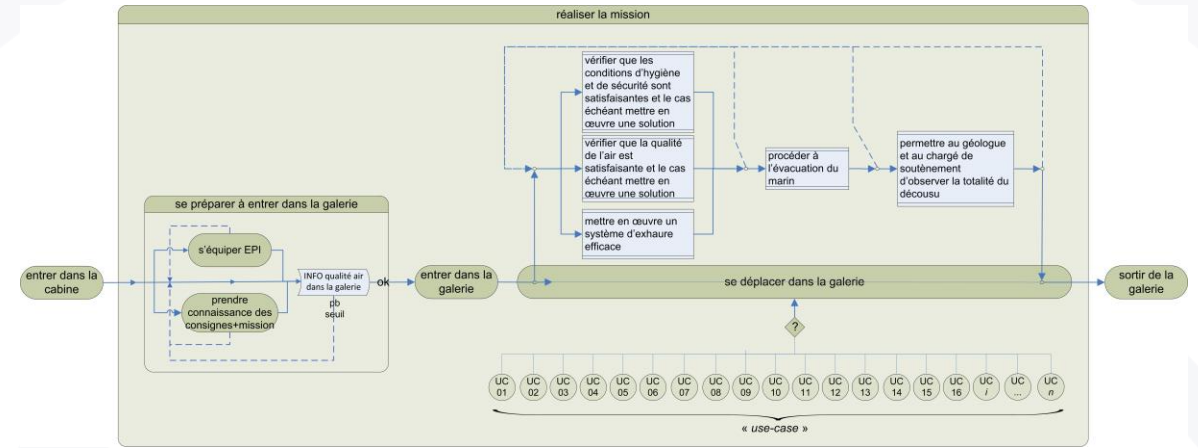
réaliser la mission

vérifier que les conditions d'hygiène et de sécurité sont satisfaisantes et le cas échéant mettre en œuvre une solution

vérifier que la qualité de l'air est satisfaisante et le cas échéant mettre en œuvre une solution

mettre en œuvre un système d'exhaure efficace

procéder à l'évacuation du marin

permettre au géologue et au chargé de soutènement d'observer la totalité du décousu

se préparer à entrer dans la galerie

s'équiper EPI

prendre connaissance des consignes+mission

INFO qualité air dans la galerie

pb seuil

ok

entrer dans la cabine

entrer dans la galerie

se déplacer dans la galerie

sortir de la galerie

?

UC 01 UC 02 UC 03 UC 04 UC 05 UC 06 UC 07 UC 08 UC 09 UC 10 UC 11 UC 12 UC 13 UC 14 UC 15 UC 16 UC i UC ... UC n

« use-case »